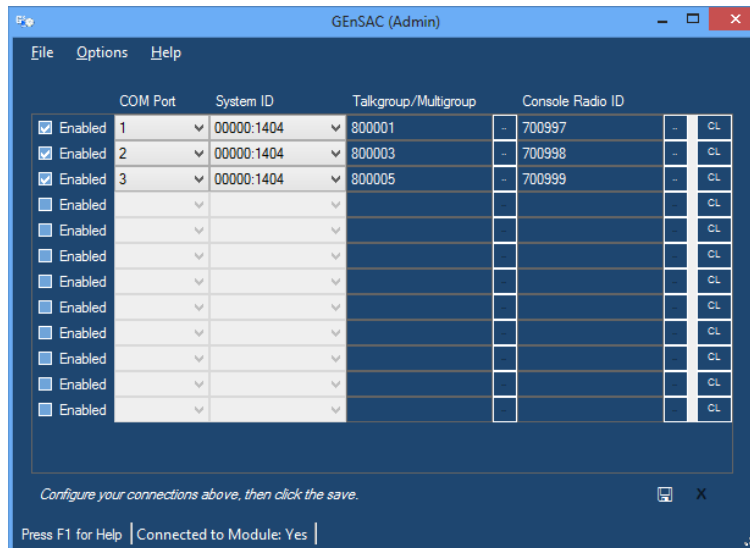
GEnSAC (Admin)

File Options Help

| | COM Port | System ID | Talkgroup/Multigroup | | Console Radio ID | | |
|---|---|---|---|---|---|---|---|
| Enabled | 1 | 00000:1404 | 800001 | .. | 700997 | .. | CL |
| Enabled | 2 | 00000:1404 | 800003 | .. | 700998 | .. | CL |
| Enabled | 3 | 00000:1404 | 800005 | .. | 700999 | .. | CL |
| Enabled | | | | .. | | .. | CL |
| Enabled | | | | .. | | .. | CL |
| Enabled | | | | .. | | .. | CL |
| Enabled | | | | .. | | .. | CL |
| Enabled | | | | .. | | .. | CL |
| Enabled | | | | .. | | .. | CL |
| Enabled | | | | .. | | .. | CL |
| Enabled | | | | .. | | .. | CL |
| Enabled | | | | .. | | .. | CL |

Configure your connections above, then click the save.

X

Press F1 for Help | Connected to Module: Yes